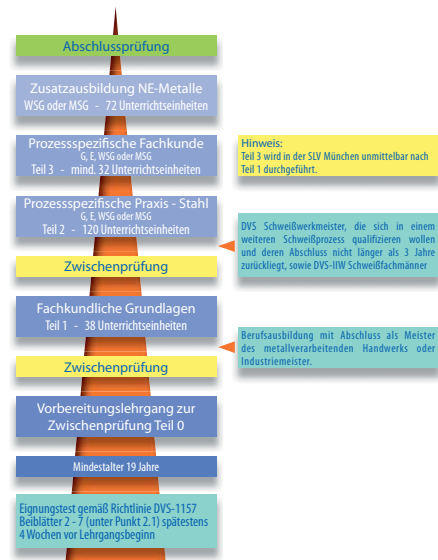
Abschlussprüfung

Zusatzausbildung NE-Metalle
WSG oder MSG - 72 Unterrichtseinheiten

Prozessspezifische Fachkunde
G, E, WSG oder MSG
Teil 3 - mind. 32 Unterrichtseinheiten

Hinweis:
Teil 3 wird in der SLV München unmittelbar nach Teil 1 durchgeführt.

Prozessspezifische Praxis - Stahl
G, E, WSG oder MSG
Teil 2 - 120 Unterrichtseinheiten

DVS Schweißwerkmeister, die sich in einem weiteren Schweißprozess qualifizieren wollen und deren Abschluss nicht länger als 3 Jahre zurückliegt, sowie DVS-IIW Schweißfachmänner

Zwischenprüfung

Fachkundliche Grundlagen
Teil 1 - 38 Unterrichtseinheiten

Berufsausbildung mit Abschluss als Meister des metallverarbeitenden Handwerks oder Industriemeister.

Zwischenprüfung

Vorbereitungslehrgang zur Zwischenprüfung Teil 0

Mindestalter 19 Jahre

Eignungstest gemäß Richtlinie DVS-1157 Beiblätter 2 - 7 (unter Punkt 2.1) spätestens 4 Wochen vor Lehrgangsbeginn